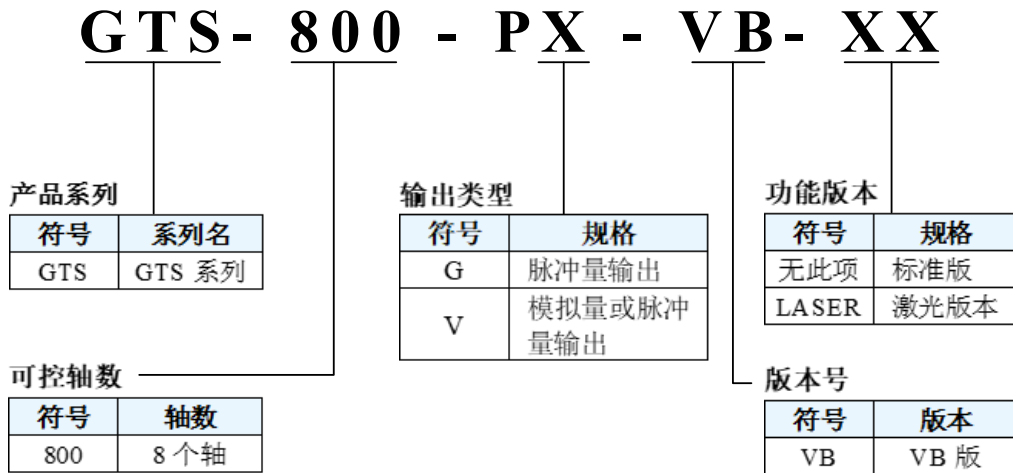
GTS - 800 - PX - VB - XX

产品系列

| 符号 | 系列名 |
|---|---|
| GTS | GTS 系列 |

可控轴数

| 符号 | 轴数 |
|---|---|
| 800 | 8 个轴 |

输出类型

| 符号 | 规格 |
|---|---|
| G | 脉冲量输出 |
| V | 模拟量或脉冲量输出 |

功能版本

| 符号 | 规格 |
|---|---|
| 无此项 | 标准版 |
| LASER | 激光版本 |

版本号

| 符号 | 版本 |
|---|---|
| VB | VB 版 |